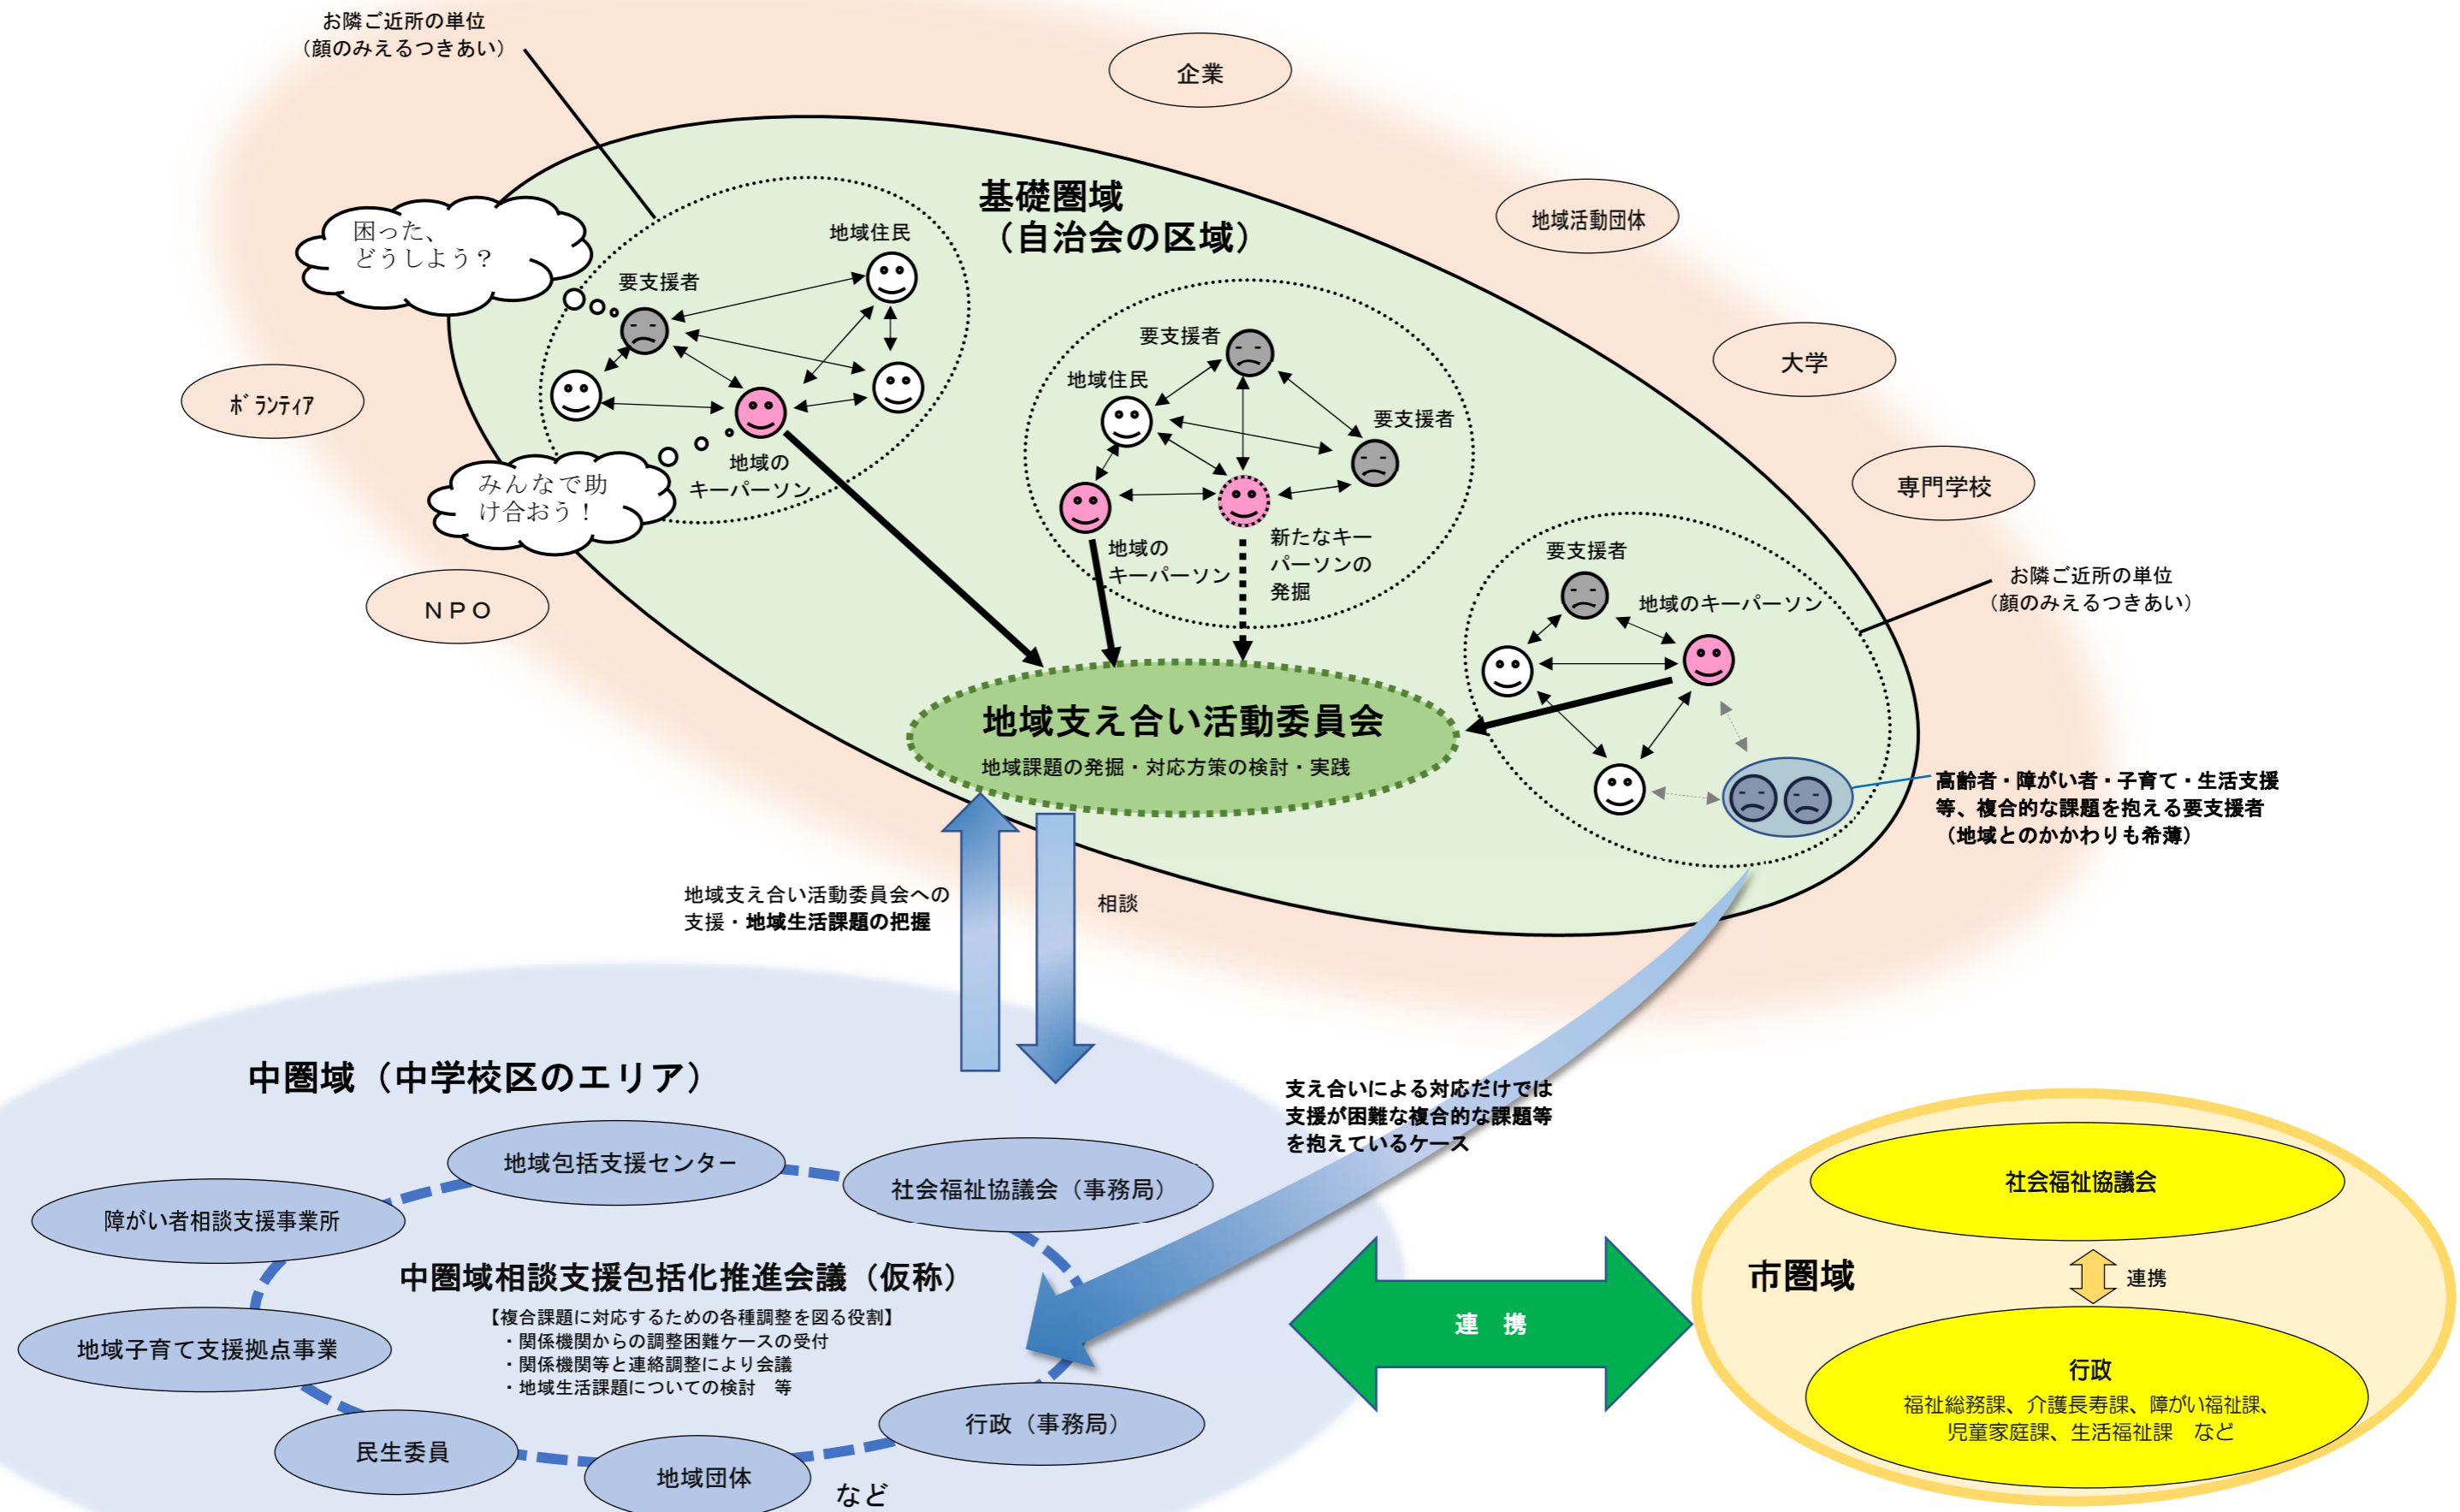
お隣ご近所の単位
（顔のみえるつきあい）

企業

基礎圏域
（自治会の区域）

地域活動団体

困った、
どうしよう？

地域住民

要支援者

ﾎﾞﾗﾝﾃｨｱ

大学

要支援者

地域住民

要支援者

みんなで助け合おう！

地域の
キーパーソン

専門学校

地域の
キーパーソン

新たなキーパーソンの
発掘

要支援者

ＮＰＯ

地域のキーパーソン

お隣ご近所の単位
（顔のみえるつきあい）

地域支え合い活動委員会
地域課題の発掘・対応方策の検討・実践

高齢者・障がい者・子育て・生活支援等、複合的な課題を抱える要支援者
（地域とのかかわりも希薄）

地域支え合い活動委員会への
支援・地域生活課題の把握

相談

中圏域（中学校区のエリア）

支え合いによる対応だけでは
支援が困難な複合的な課題等
を抱えているケース

地域包括支援センター

社会福祉協議会（事務局）

社会福祉協議会

障がい者相談支援事業所

市圏域

連携

中圏域相談支援包括化推進会議（仮称）
【複合課題に対応するための各種調整を図る役割】
・関係機関からの調整困難ケースの受付
・関係機関等と連絡調整により会議
・地域生活課題についての検討　等

連　携

地域子育て支援拠点事業

行政
福祉総務課、介護長寿課、障がい福祉課、
児童家庭課、生活福祉課　など

行政（事務局）

民生委員

地域団体

など